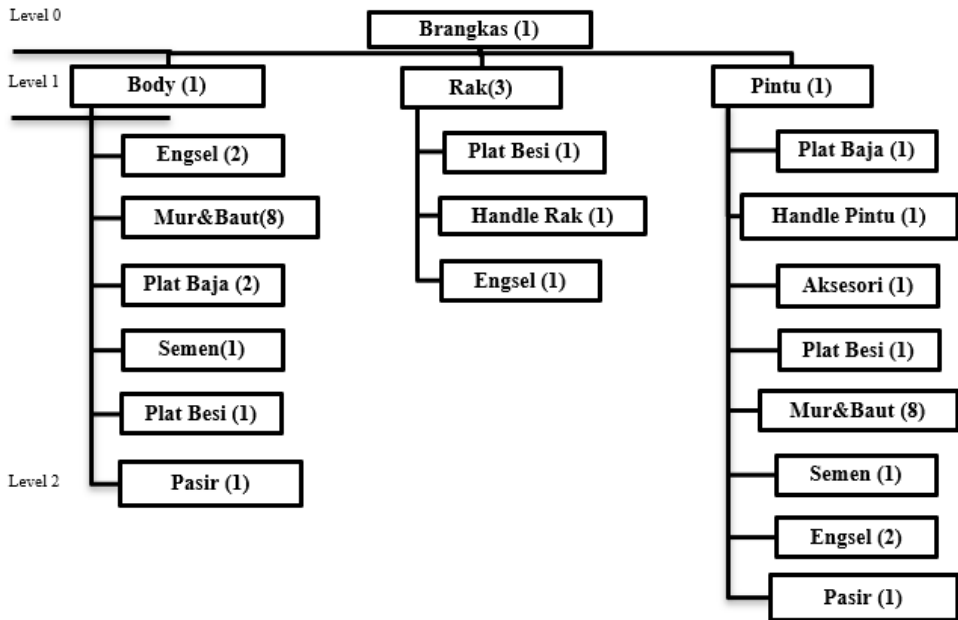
Level 0

Brangkas (1)

Level 1

Body (1)

Rak(3)

Pintu (1)

Engsel (2)

Mur&Baut(8)

Plat Baja (2)

Semen(1)

Plat Besi (1)

Pasir (1)

Plat Besi (1)

Handle Rak (1)

Engsel (1)

Plat Baja (1)

Handle Pintu (1)

Aksesori (1)

Plat Besi (1)

Mur&Baut (8)

Semen (1)

Engsel (2)

Pasir (1)

Level 2